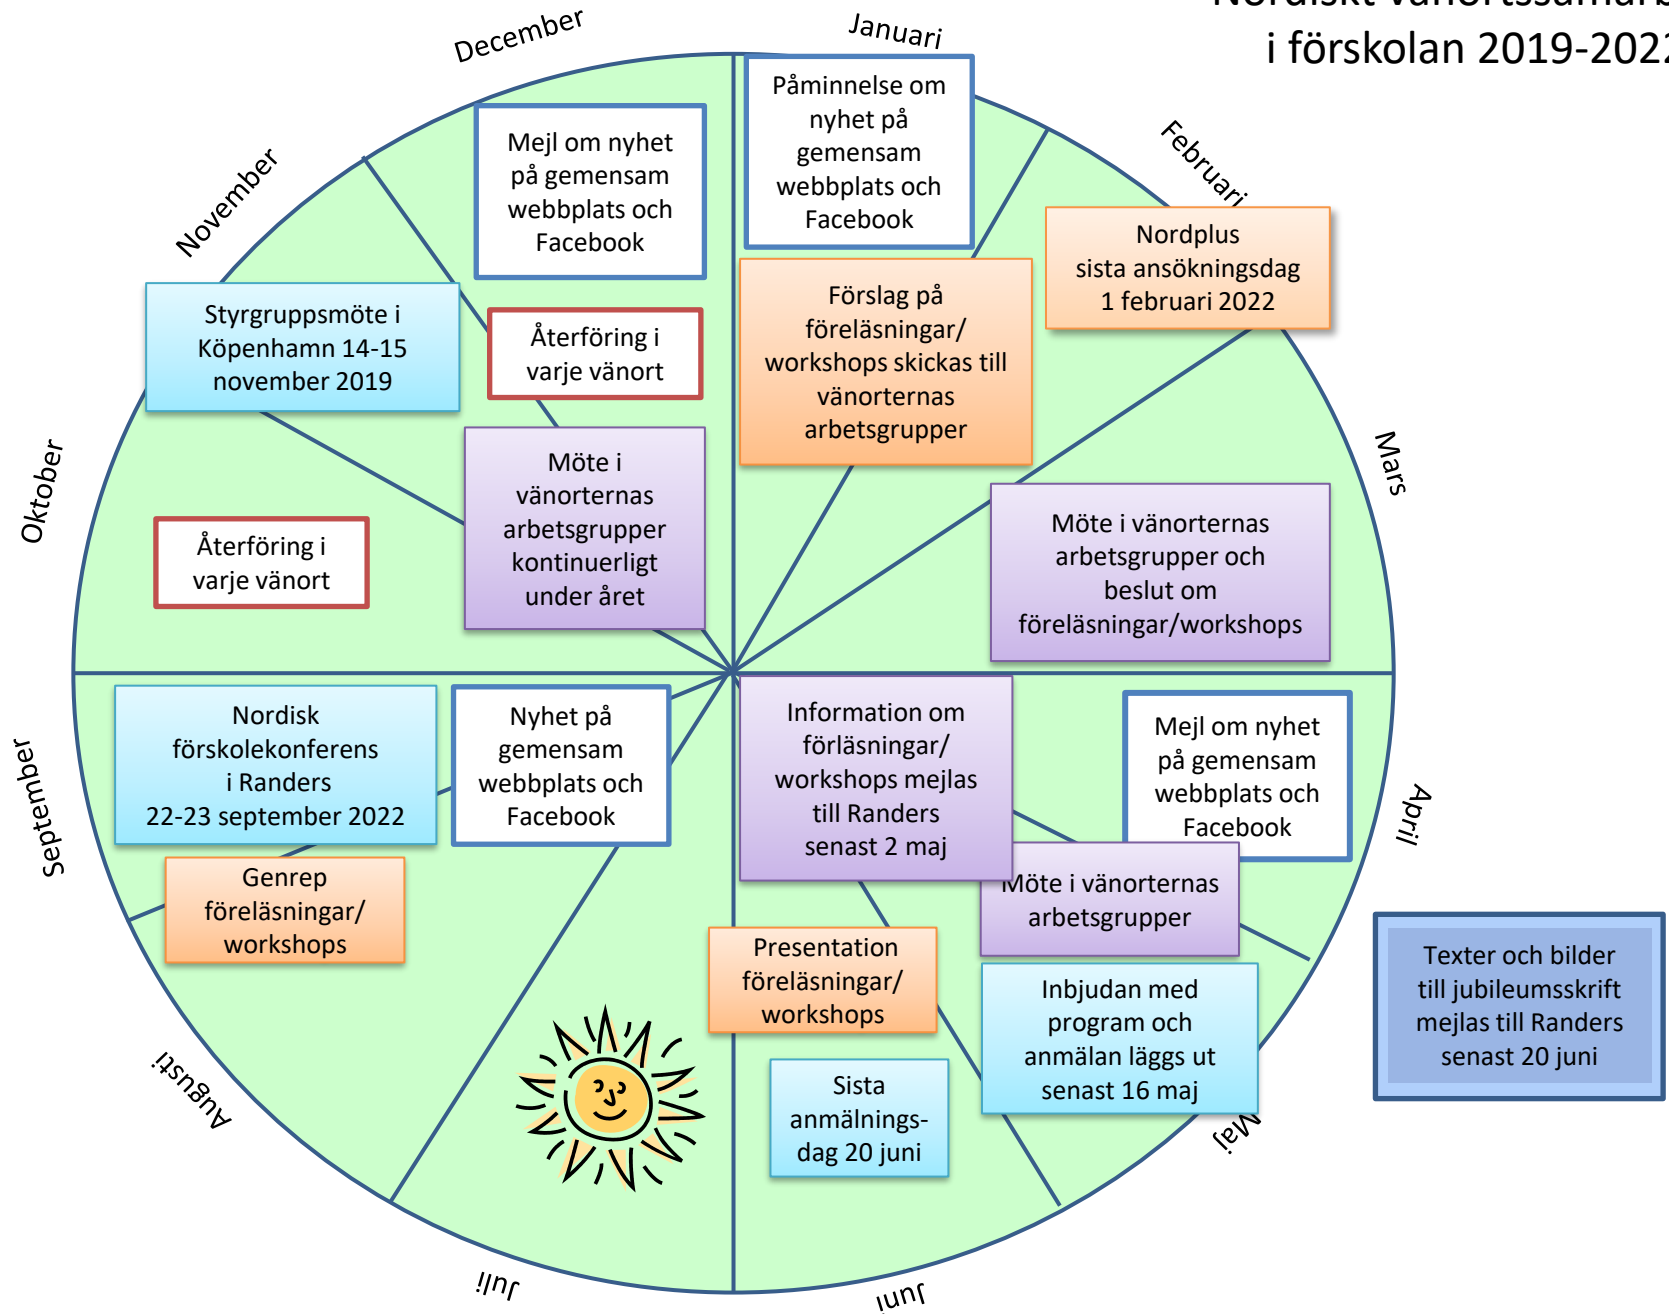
i förskolan 2019-202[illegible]

Januari

Februari

Mars

April

Maj

Juni

Juli

Augusti

September

Oktober

November

December

Påminnelse om nyhet på gemensam webbplats och Facebook

Nordplus sista ansökningsdag 1 februari 2022

Förslag på föreläsningar/ workshops skickas till vänorternas arbetsgrupper

Möte i vänorternas arbetsgrupper och beslut om föreläsningar/workshops

Mejl om nyhet på gemensam webbplats och Facebook

Information om förläsningar/ workshops mejlas till Randers senast 2 maj

Möte i vänorternas arbetsgrupper

Texter och bilder till jubileumsskrift mejlas till Randers senast 20 juni

Inbjudan med program och anmälan läggs ut senast 16 maj

Presentation föreläsningar/ workshops

Sista anmälningsdag 20 juni

Nordisk förskolekonferens i Randers 22-23 september 2022

Nyhet på gemensam webbplats och Facebook

Genrep föreläsningar/ workshops

Återföring i varje vänort

Möte i vänorternas arbetsgrupper kontinuerligt under året

Styrgruppsmöte i Köpenhamn 14-15 november 2019

Återföring i varje vänort

Mejl om nyhet på gemensam webbplats och Facebook